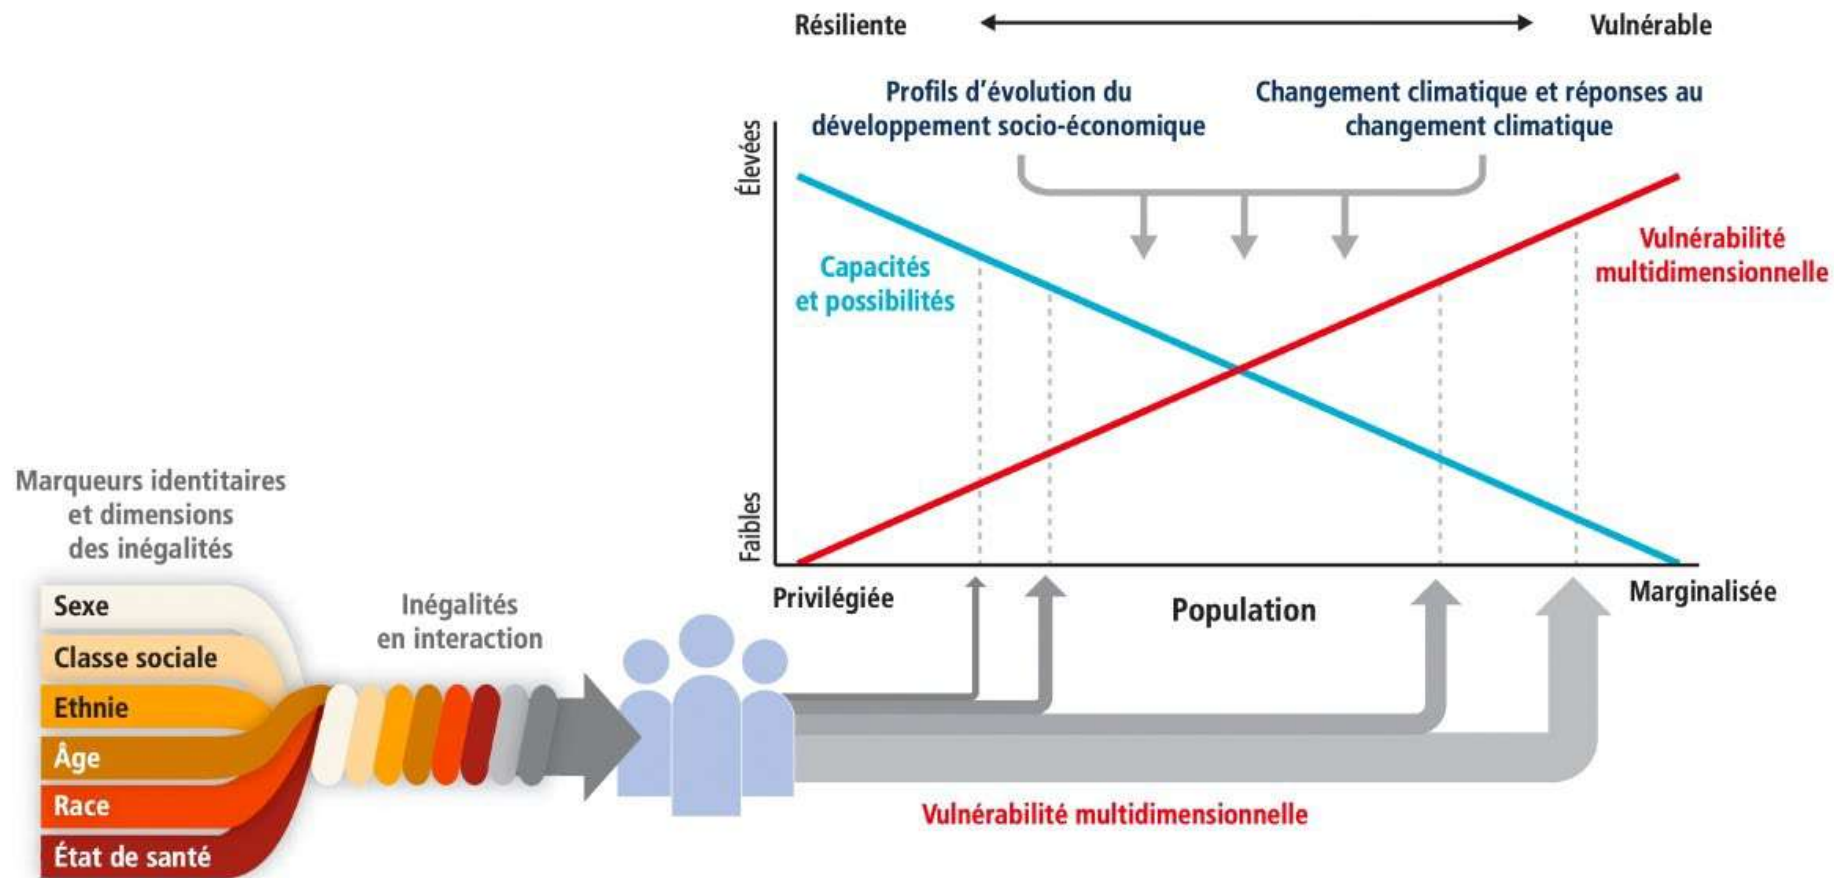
Résiliente

Vulnérable

Profils d'évolution du développement socio-économique

Changement climatique et réponses au changement climatique

Élevées

Faibles

Capacités et possibilités

Vulnérabilité multidimensionnelle

Privilégiée

Population

Marginalisée

Marqueurs identitaires et dimensions des inégalités

Sexe

Classe sociale

Ethnie

Âge

Race

État de santé

Inégalités en interaction

Vulnérabilité multidimensionnelle